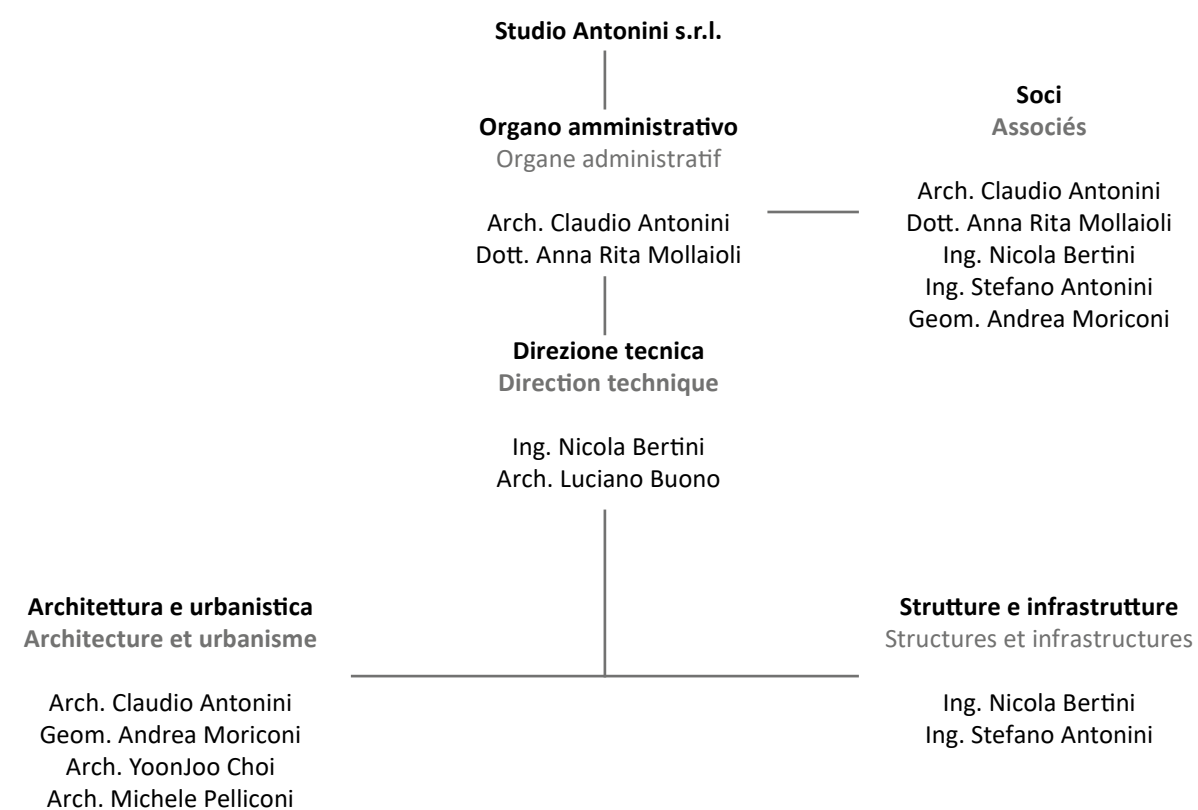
Studio Antonini s.r.l.

Organo amministrativo
Organe administratif

Arch. Claudio Antonini
Dott. Anna Rita Mollaioli

Soci
Associés

Arch. Claudio Antonini
Dott. Anna Rita Mollaioli
Ing. Nicola Bertini
Ing. Stefano Antonini
Geom. Andrea Moriconi

Direzione tecnica
Direction technique

Ing. Nicola Bertini
Arch. Luciano Buono

Architettura e urbanistica
Architecture et urbanisme

Arch. Claudio Antonini
Geom. Andrea Moriconi
Arch. YoonJoo Choi
Arch. Michele Pelliconi

Strutture e infrastrutture
Structures et infrastructures

Ing. Nicola Bertini
Ing. Stefano Antonini